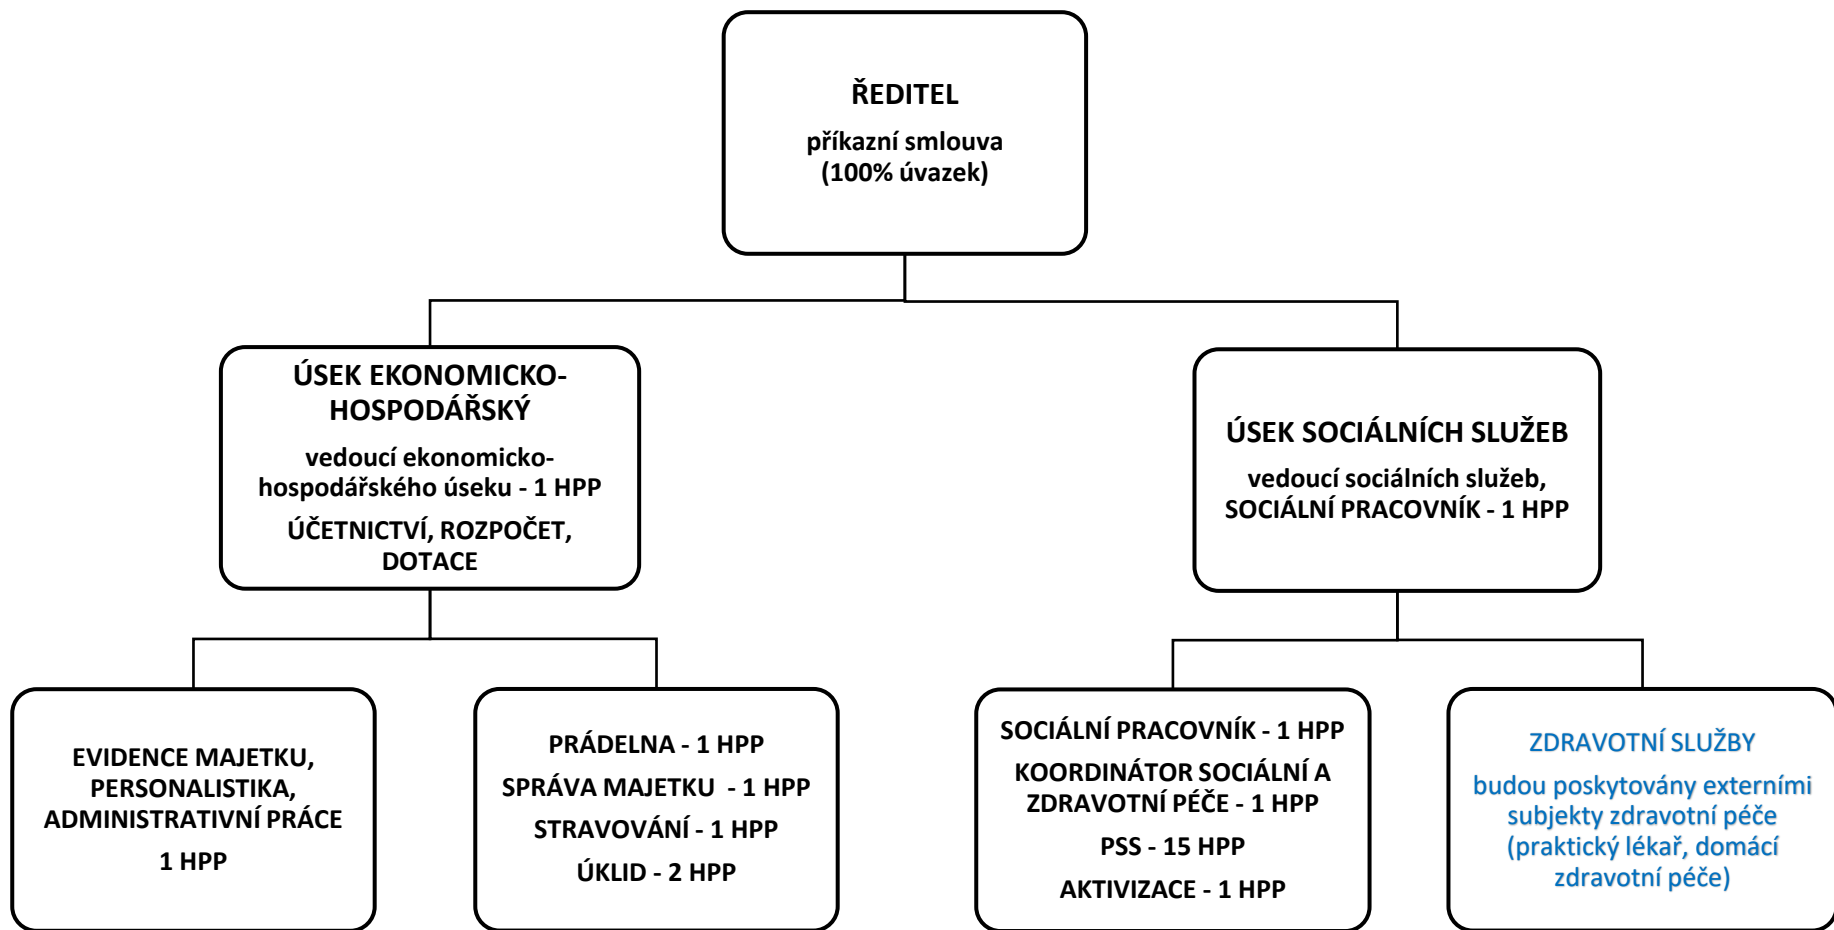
ŘEDITEL

příkazní smlouva (100% úvazek)

ÚSEK EKONOMICKO-HOSPODÁŘSKÝ

vedoucí ekonomicko-hospodářského úseku - 1 HPP

ÚČETNICTVÍ, ROZPOČET, DOTACE

ÚSEK SOCIÁLNÍCH SLUŽEB

vedoucí sociálních služeb, SOCIÁLNÍ PRACOVNÍK - 1 HPP

EVIDENCE MAJETKU, PERSONALISTIKA, ADMINISTRATIVNÍ PRÁCE

1 HPP

PRÁDELNA - 1 HPP

SPRÁVA MAJETKU - 1 HPP

STRAVOVÁNÍ - 1 HPP

ÚKLID - 2 HPP

SOCIÁLNÍ PRACOVNÍK - 1 HPP

KOORDINÁTOR SOCIÁLNÍ A ZDRAVOTNÍ PÉČE - 1 HPP

PSS - 15 HPP

AKTIVIZACE - 1 HPP

ZDRAVOTNÍ SLUŽBY

budou poskytovány externími subjekty zdravotní péče (praktický lékař, domácí zdravotní péče)